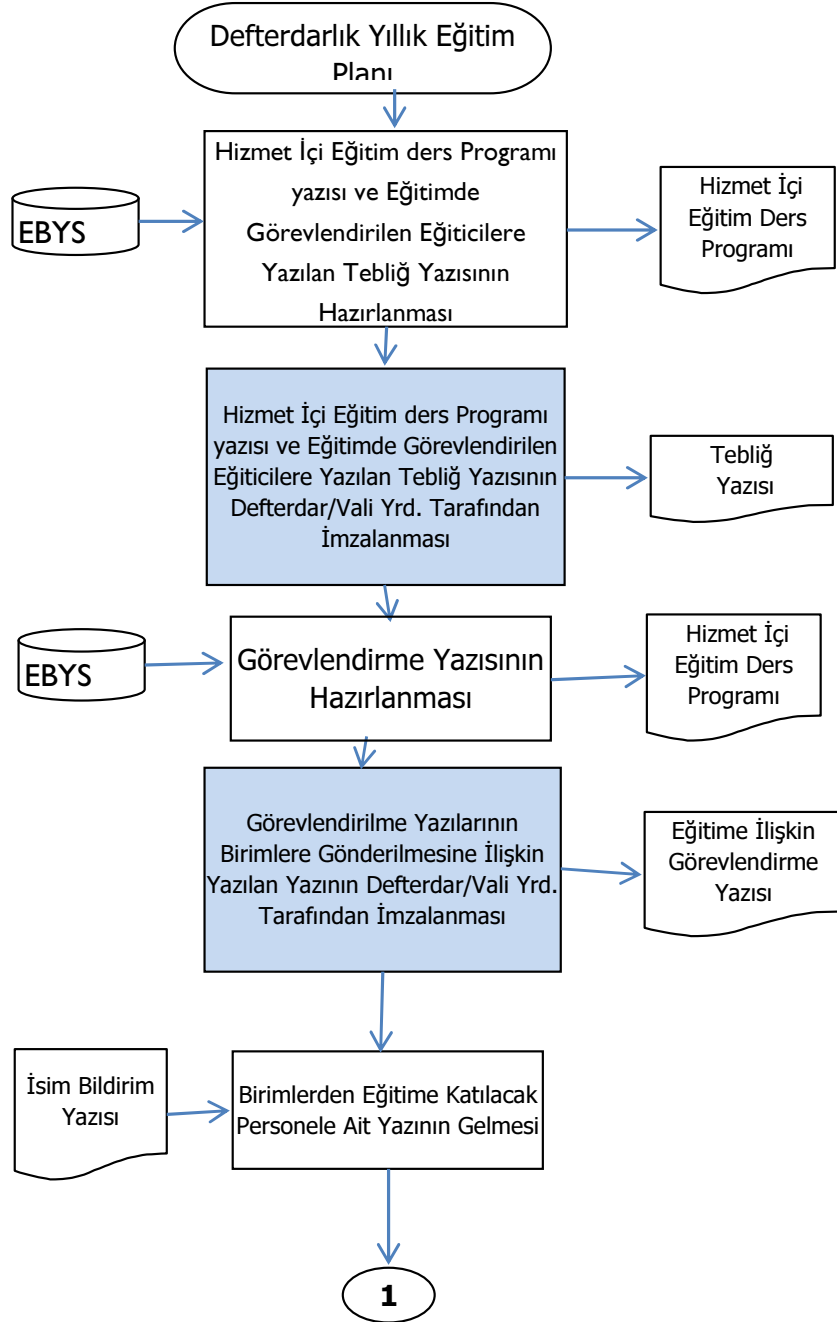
Defterdarlık Yıllık Eğitim Planı

EBYS

Hizmet İçi Eğitim ders Programı yazısı ve Eğitimde Görevlendirilen Eğiticilere Yazılan Tebliğ Yazısının Hazırlanması

Hizmet İçi Eğitim Ders Programı

Hizmet İçi Eğitim ders Programı yazısı ve Eğitimde Görevlendirilen Eğiticilere Yazılan Tebliğ Yazısının Defterdar/Vali Yrd. Tarafından İmzalanması

Tebliğ Yazısı

EBYS

Görevlendirme Yazısının Hazırlanması

Hizmet İçi Eğitim Ders Programı

Görevlendirilme Yazılarının Birimlere Gönderilmesine İlişkin Yazılan Yazının Defterdar/Vali Yrd. Tarafından İmzalanması

Eğitime İlişkin Görevlendirme Yazısı

İsim Bildirim Yazısı

Birimlerden Eğitime Katılacak Personele Ait Yazının Gelmesi

1